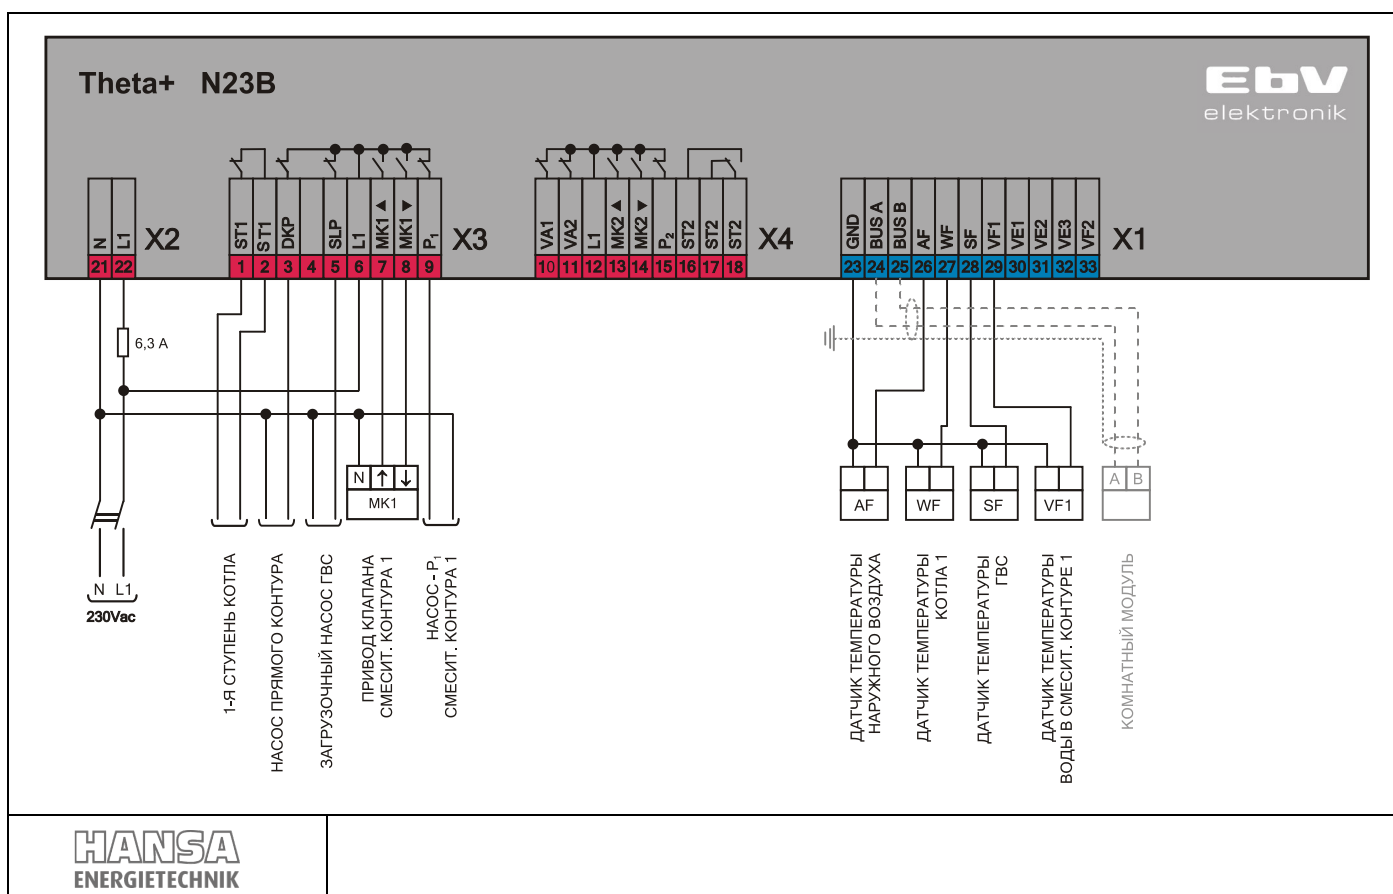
Theta+ N23B

EbV
elektronik

N L1 X2
21 22

ST1 ST1 DKP SLP L1 MK1▲ MK1▼ $P_1$ X3
1 2 3 4 5 6 7 8 9

VA1 VA2 L1 MK2▲ MK2▼ $P_2$ ST2 ST2 ST2 X4
10 11 12 13 14 15 16 17 18

GND BUS A BUS B AF WF SF VF1 VE1 VE2 VE3 VF2 X1
23 24 25 26 27 28 29 30 31 32 33

6,3 A

N ↑ ↓
MK1

AF WF SF VF1 A B

N L1
230Vac

1-Я СТУПЕНЬ КОТЛА
НАСОС ПРЯМОГО КОНТУРА
ЗАГРУЗОЧНЫЙ НАСОС ГВС
ПРИВОД КЛАПАНА СМЕСИТ. КОНТУРА 1
НАСОС - $P_1$ СМЕСИТ. КОНТУРА 1

ДАТЧИК ТЕМПЕРАТУРЫ НАРУЖНОГО ВОЗДУХА
ДАТЧИК ТЕМПЕРАТУРЫ КОТЛА 1
ДАТЧИК ТЕМПЕРАТУРЫ ГВС
ДАТЧИК ТЕМПЕРАТУРЫ ВОДЫ В СМЕСИТ. КОНТУРЕ 1
КОМНАТНЫЙ МОДУЛЬ

HANSA
ENERGIETECHNIK